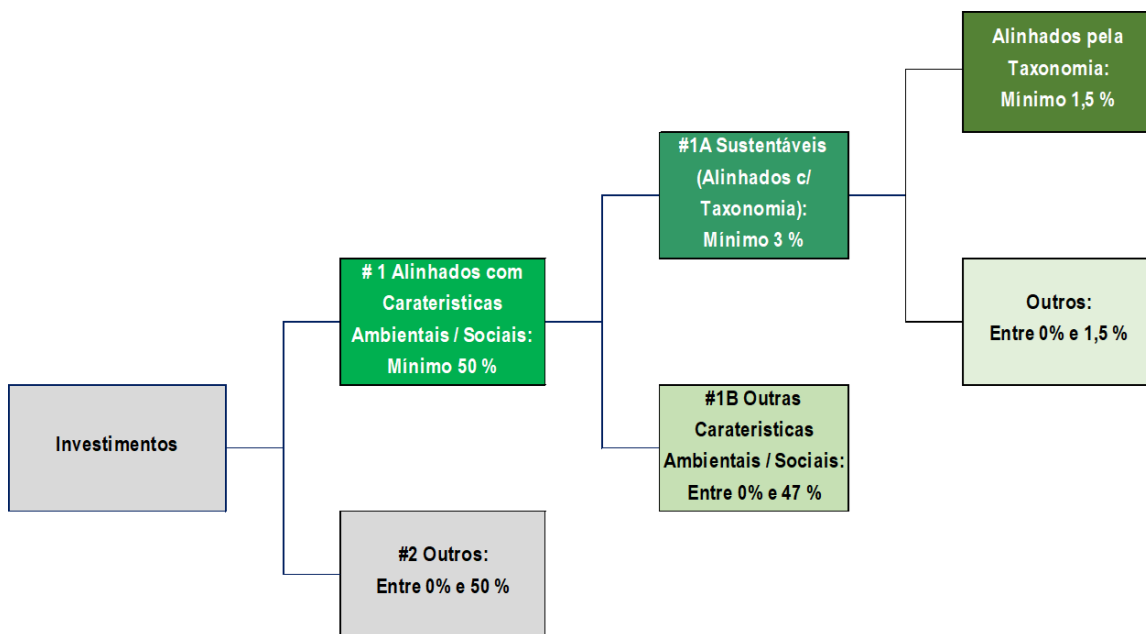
Investimentos

# 1 Alinhados com Carateristicas Ambientais / Sociais: Mínimo 50 %

#2 Outros: Entre 0% e 50 %

#1A Sustentáveis (Alinhados c/ Taxonomia): Mínimo 3 %

#1B Outras Carateristicas Ambientais / Sociais: Entre 0% e 47 %

Alinhados pela Taxonomia: Mínimo 1,5 %

Outros: Entre 0% e 1,5 %